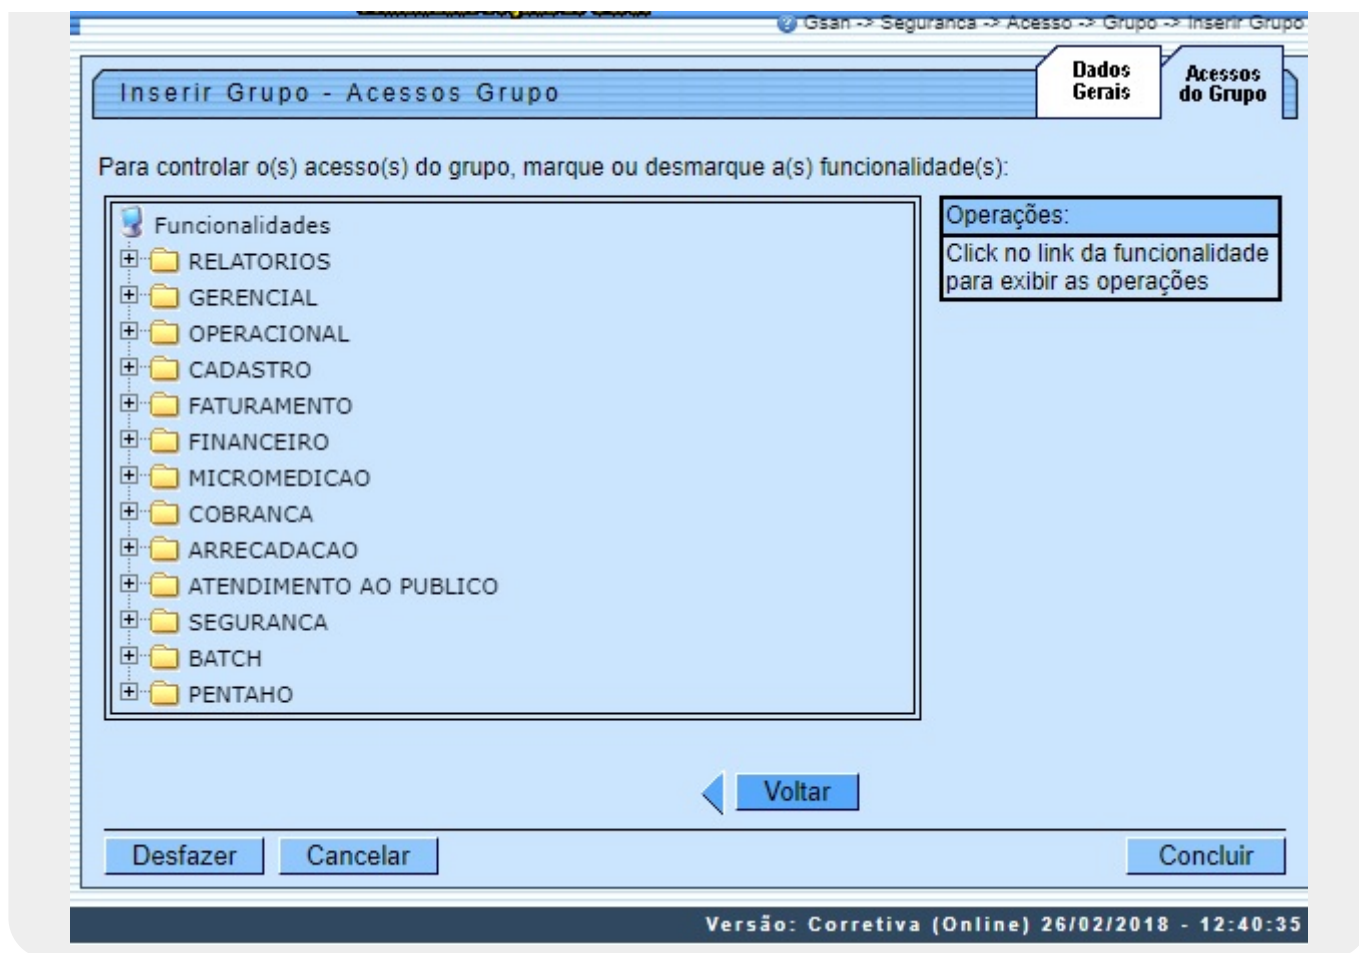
Gsan -> Seguranca -> Acesso -> Grupo -> Inserir Grupo

Inserir Grupo - Acessos Grupo

Dados Gerais

Acessos do Grupo

Para controlar o(s) acesso(s) do grupo, marque ou desmarque a(s) funcionalidade(s):

Funcionalidades
RELATORIOS
GERENCIAL
OPERACIONAL
CADASTRO
FATURAMENTO
FINANCEIRO
MICROMEDICAO
COBRANCA
ARRECADACAO
ATENDIMENTO AO PUBLICO
SEGURANCA
BATCH
PENTAHO

Operações:
Click no link da funcionalidade para exibir as operações

Voltar

Desfazer
Cancelar
Concluir

Versão: Corretiva (Online) 26/02/2018 - 12:40:35